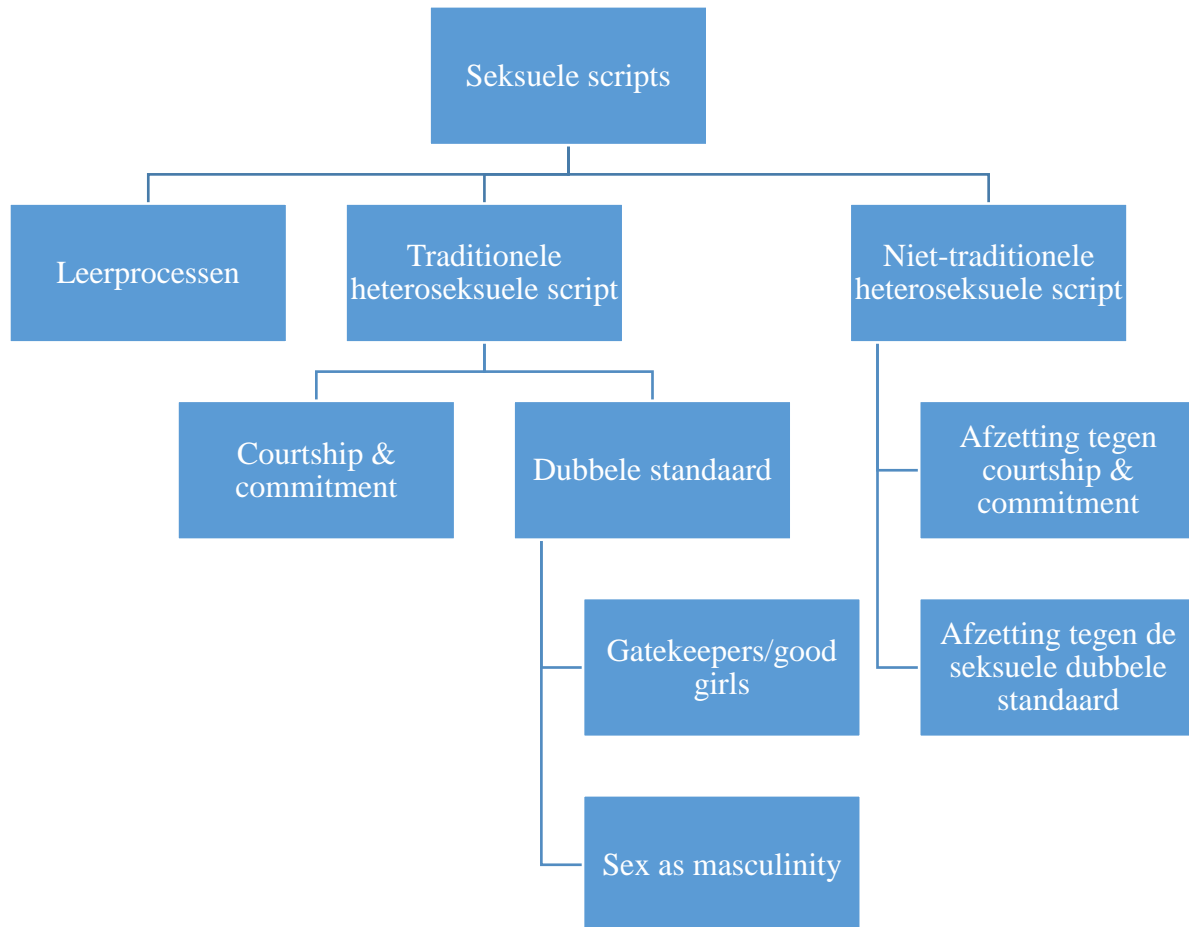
Seksuele scripts

Leerprocessen

Traditionele heteroseksuele script

Niet-traditionele heteroseksuele script

Courtship & commitment

Dubbele standaard

Gatekeepers/good girls

Sex as masculinity

Afzetting tegen courtship & commitment

Afzetting tegen de seksuele dubbele standaard